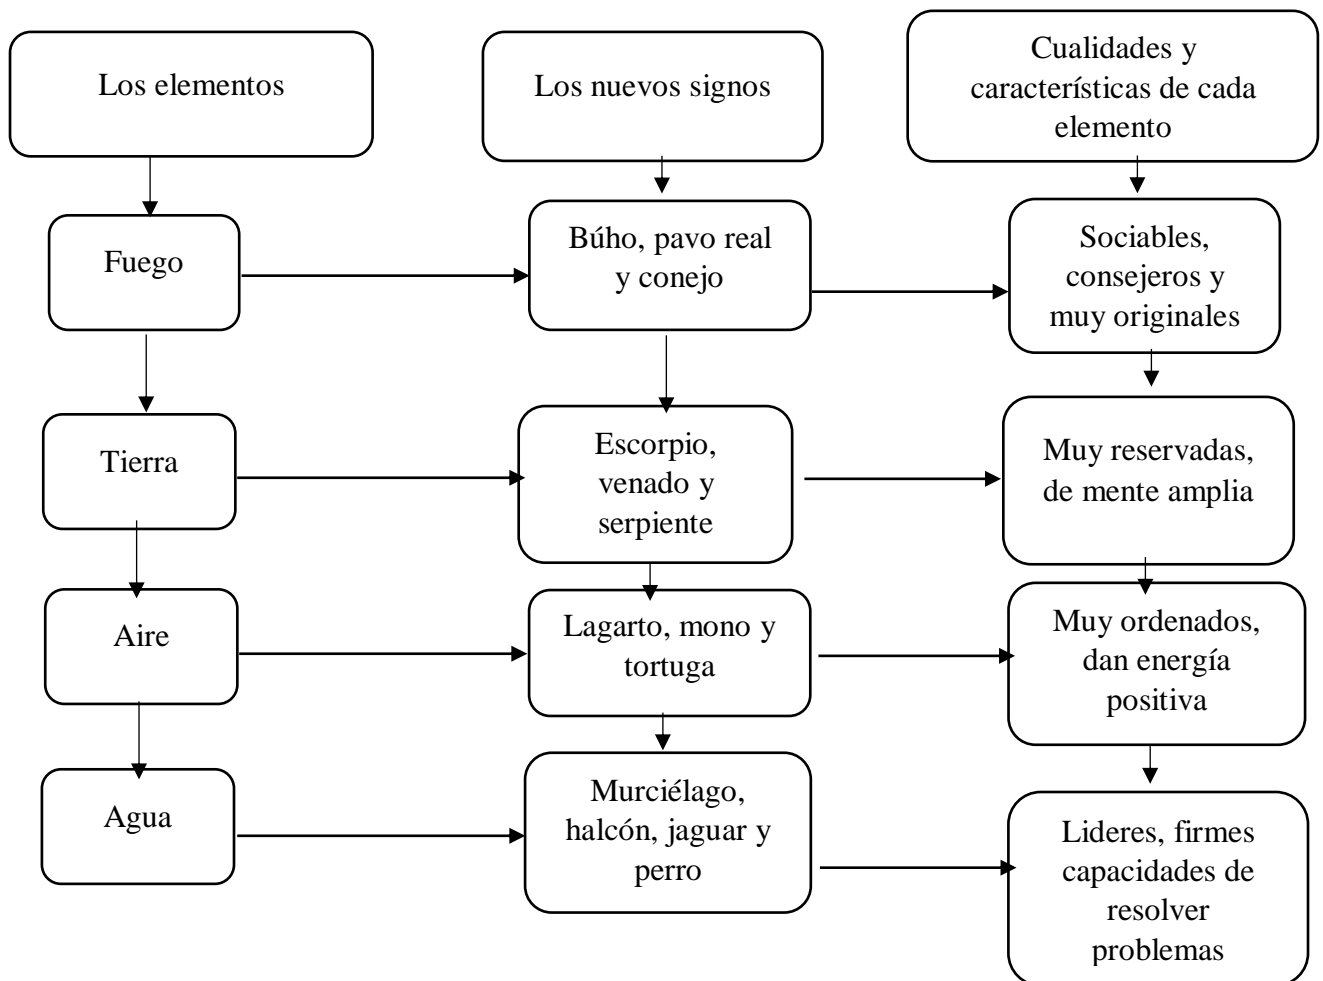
Los elementos

Los nuevos signos

Cualidades y características de cada elemento

Fuego

Búho, pavo real y conejo

Sociables, consejeros y muy originales

Tierra

Escorpio, venado y serpiente

Muy reservadas, de mente amplia

Aire

Lagarto, mono y tortuga

Muy ordenados, dan energía positiva

Agua

Murciélago, halcón, jaguar y perro

Lideres, firmes capacidades de resolver problemas